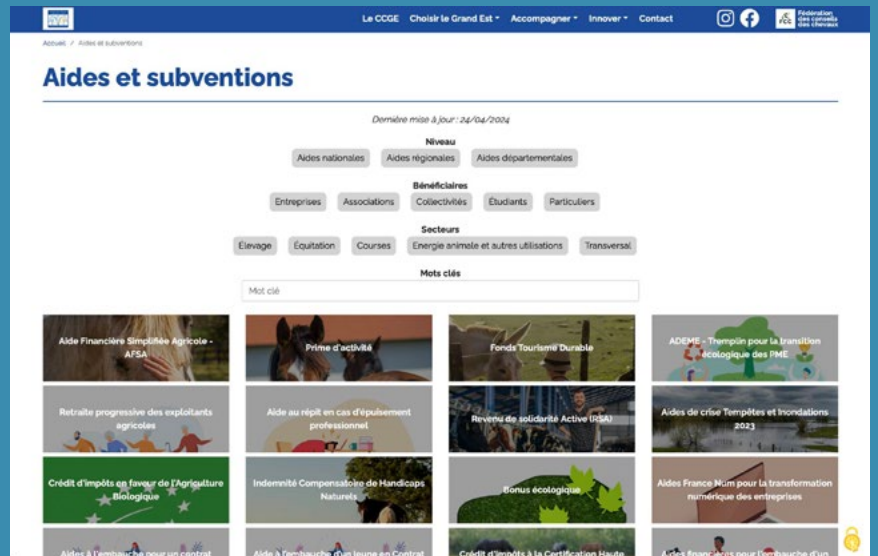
Le CCGE Choisir le Grand Est ▾ Accompagner ▾ Innover ▾ Contact

Fédération des conseils des chevaux

Accueil / Aides et subventions

Aides et subventions

Dernière mise à jour : 24/04/2024

Niveau

Aides nationales Aides régionales Aides départementales

Bénéficiaires

Entreprises Associations Collectivités Etudiants Particuliers

Secteurs

Elevage Equitation Courses Energie animale et autres utilisations Transversal

Mots clés

Mot clé

Aide Financière Simplifiée Agricole - AFSA

Prime d'activité

Fonds Tourisme Durable

ADEME - Tremplin pour la transition écologique des PME

Retraite progressive des exploitants agricoles

Aide au répit en cas d'épuisement professionnel

Revenu de solidarité Active (RSA)

Aides de crise Tempêtes et Inondations 2023

Crédit d'impôts en faveur de l'Agriculture Biologique

Indemnité Compensatoire de Handicaps Naturels

Bonus écologique

Aides France Num pour la transformation numérique des entreprises

Aides à l'embauche pour un contrat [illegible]

Aide à l'embauche d'un jeune en Contrat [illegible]

Crédit d'impôts à la Certification Haute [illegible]

Aides financières pour l'embauche d'un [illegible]